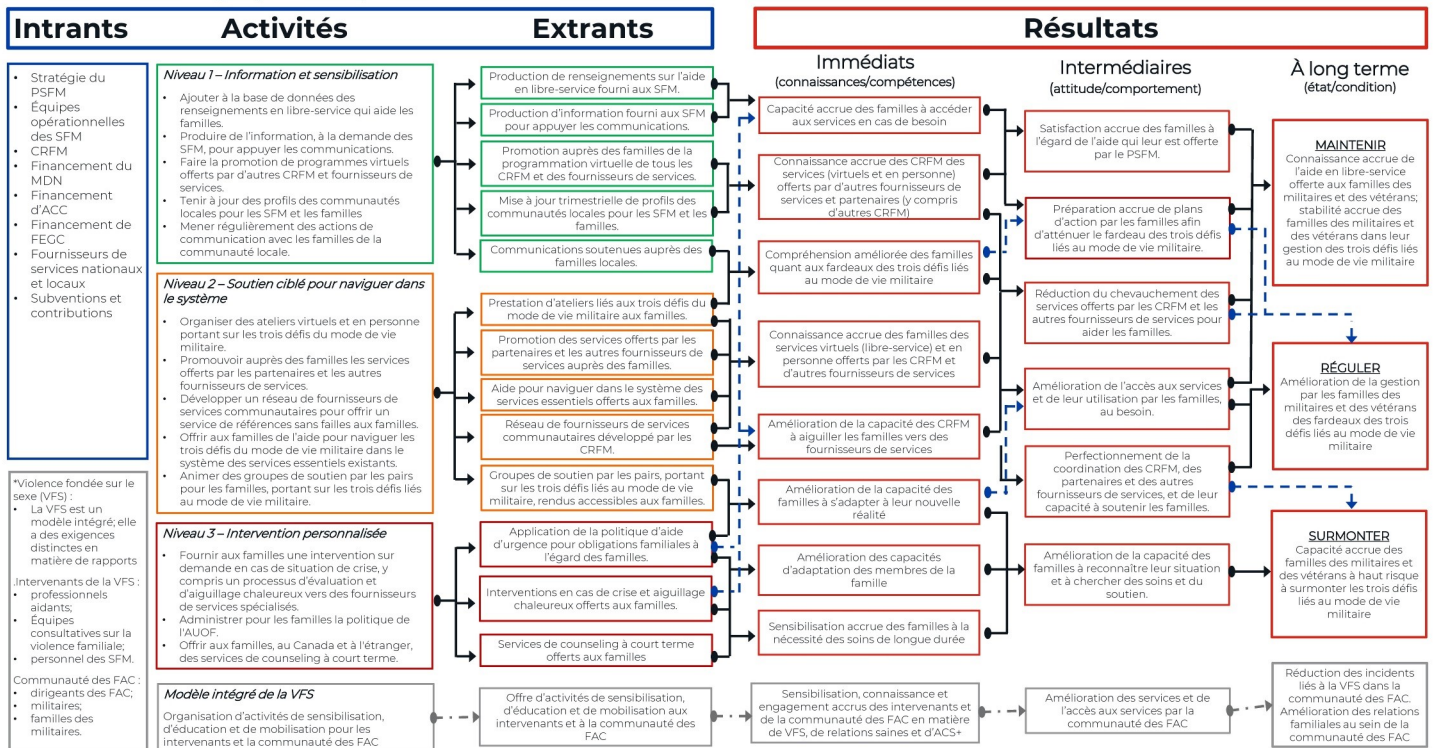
Intrants | Activités | Extrants

Résultats

- Stratégie du PSFM
- Équipes opérationnelles des SFM
- CRFM
- Financement du MDN
- Financement d'ACC
- Financement de FEGC
- Fournisseurs de services nationaux et locaux
- Subventions et contributions

*Violence fondée sur le sexe (VFS) :
- La VFS est un modèle intégré; elle a des exigences distinctes en matière de rapports

.Intervenants de la VFS :
- professionnels aidants;
- Équipes consultatives sur la violence familiale;
- personnel des SFM.

Communauté des FAC :
- dirigeants des FAC;
- militaires;
- familles des militaires.

Niveau 1 – Information et sensibilisation
- Ajouter à la base de données des renseignements en libre-service qui aide les familles.
- Produire de l'information, à la demande des SFM, pour appuyer les communications.
- Faire la promotion de programmes virtuels offerts par d'autres CRFM et fournisseurs de services.
- Tenir à jour des profils des communautés locales pour les SFM et les familles
- Mener régulièrement des actions de communication avec les familles de la communauté locale.

Niveau 2 – Soutien ciblé pour naviguer dans le système
- Organiser des ateliers virtuels et en personne portant sur les trois défis du mode de vie militaire.
- Promouvoir auprès des familles les services offerts par les partenaires et les autres fournisseurs de services.
- Développer un réseau de fournisseurs de services communautaires pour offrir un service de références sans failles aux familles.
- Offrir aux familles de l'aide pour naviguer les trois défis du mode de vie militaire dans le système des services essentiels existants.
- Animer des groupes de soutien par les pairs pour les familles, portant sur les trois défis liés au mode de vie militaire.

Niveau 3 – Intervention personnalisée
- Fournir aux familles une intervention sur demande en cas de situation de crise, y compris un processus d'évaluation et d'aiguillage chaleureux vers des fournisseurs de services spécialisés.
- Administrer pour les familles la politique de l'AUOF.
- Offrir aux familles, au Canada et à l'étranger, des services de counseling à court terme.

Modèle intégré de la VFS
Organisation d'activités de sensibilisation, d'éducation et de mobilisation pour les intervenants et la communauté des FAC

Production de renseignements sur l'aide en libre-service fourni aux SFM.
Production d'information fourni aux SFM pour appuyer les communications.
Promotion auprès des familles de la programmation virtuelle de tous les CRFM et des fournisseurs de services.
Mise à jour trimestrielle de profils des communautés locales pour les SFM et les familles.
Communications soutenues auprès des familles locales.
Prestation d'ateliers liés aux trois défis du mode de vie militaire aux familles.
Promotion des services offerts par les partenaires et les autres fournisseurs de services auprès des familles.
Aide pour naviguer dans le système des services essentiels offerts aux familles.
Réseau de fournisseurs de services communautaires développé par les CRFM.
Groupes de soutien par les pairs, portant sur les trois défis liés au mode de vie militaire, rendus accessibles aux familles.
Application de la politique d'aide d'urgence pour obligations familiales à l'égard des familles.
Interventions en cas de crise et aiguillage chaleureux offerts aux familles.
Services de counseling à court terme offerts aux familles
Offre d'activités de sensibilisation, d'éducation et de mobilisation aux intervenants et à la communauté des FAC

Immédiats (connaissances/compétences)
Capacité accrue des familles à accéder aux services en cas de besoin
Connaissance accrue des CRFM des services (virtuels et en personne) offerts par d'autres fournisseurs de services et partenaires (y compris d'autres CRFM)
Compréhension améliorée des familles quant aux fardeaux des trois défis liés au mode de vie militaire
Connaissance accrue des familles des services virtuels (libre-service) et en personne offerts par les CRFM et d'autres fournisseurs de services
Amélioration de la capacité des CRFM à aiguiller les familles vers des fournisseurs de services
Amélioration de la capacité des familles à s'adapter à leur nouvelle réalité
Amélioration des capacités d'adaptation des membres de la famille
Sensibilisation accrue des familles à la nécessité des soins de longue durée
Sensibilisation, connaissance et engagement accrus des intervenants et de la communauté des FAC en matière de VFS, de relations saines et d'ACS+

Intermédiaires (attitude/comportement)
Satisfaction accrue des familles à l'égard de l'aide qui leur est offerte par le PSFM.
Préparation accrue de plans d'action par les familles afin d'atténuer le fardeau des trois défis liés au mode de vie militaire.
Réduction du chevauchement des services offerts par les CRFM et les autres fournisseurs de services pour aider les familles.
Amélioration de l'accès aux services et de leur utilisation par les familles, au besoin.
Perfectionnement de la coordination des CRFM, des partenaires et des autres fournisseurs de services, et de leur capacité à soutenir les familles.
Amélioration de la capacité des familles à reconnaître leur situation et à chercher des soins et du soutien.
Amélioration des services et de l'accès aux services par la communauté des FAC

À long terme (état/condition)
MAINTENIR
Connaissance accrue de l'aide en libre-service offerte aux familles des militaires et des vétérans; stabilité accrue des familles des militaires et des vétérans dans leur gestion des trois défis liés au mode de vie militaire
RÉGULER
Amélioration de la gestion par les familles des militaires et des vétérans des fardeaux des trois défis liés au mode de vie militaire
SURMONTER
Capacité accrue des familles des militaires et des vétérans à haut risque à surmonter les trois défis liés au mode de vie militaire
Réduction des incidents liés à la VFS dans la communauté des FAC. Amélioration des relations familiales au sein de la communauté des FAC